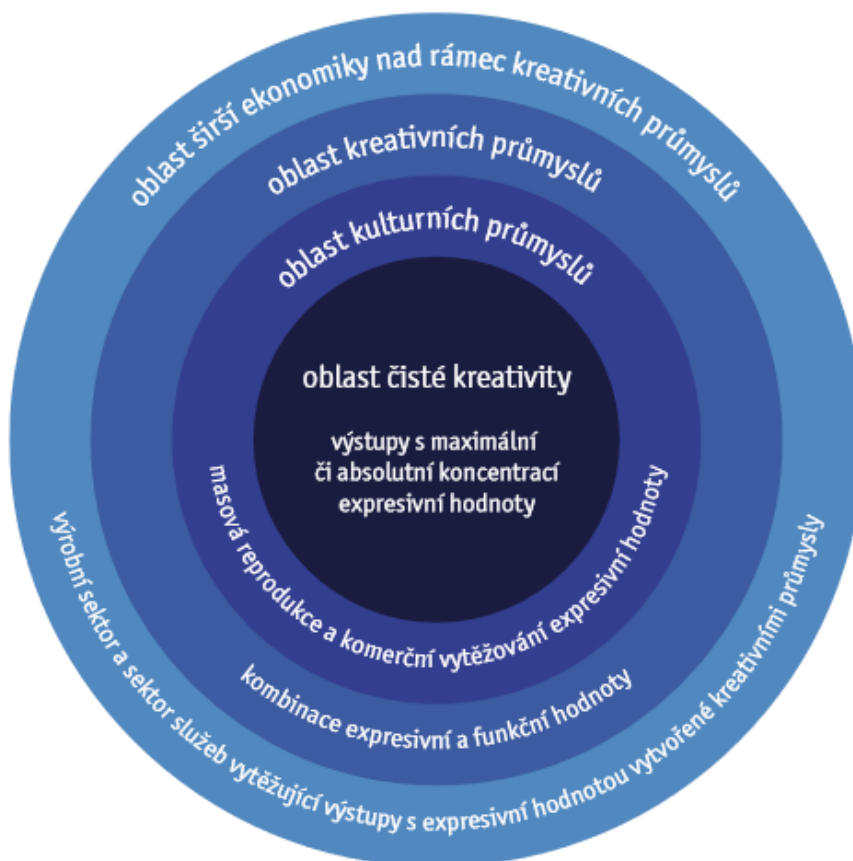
oblast širší ekonomiky nad rámec kreativních průmyslů

oblast kreativních průmyslů

oblast kulturních průmyslů

oblast čisté kreativity

výstupy s maximální či absolutní koncentrací expresivní hodnoty

masová reprodukce a komerční vytěžování expresivní hodnoty

kombinace expresivní a funkční hodnoty

výrobní sektor a sektor služeb vytěžující výstupy s expresivní hodnotou vytvořené kreativními průmysly